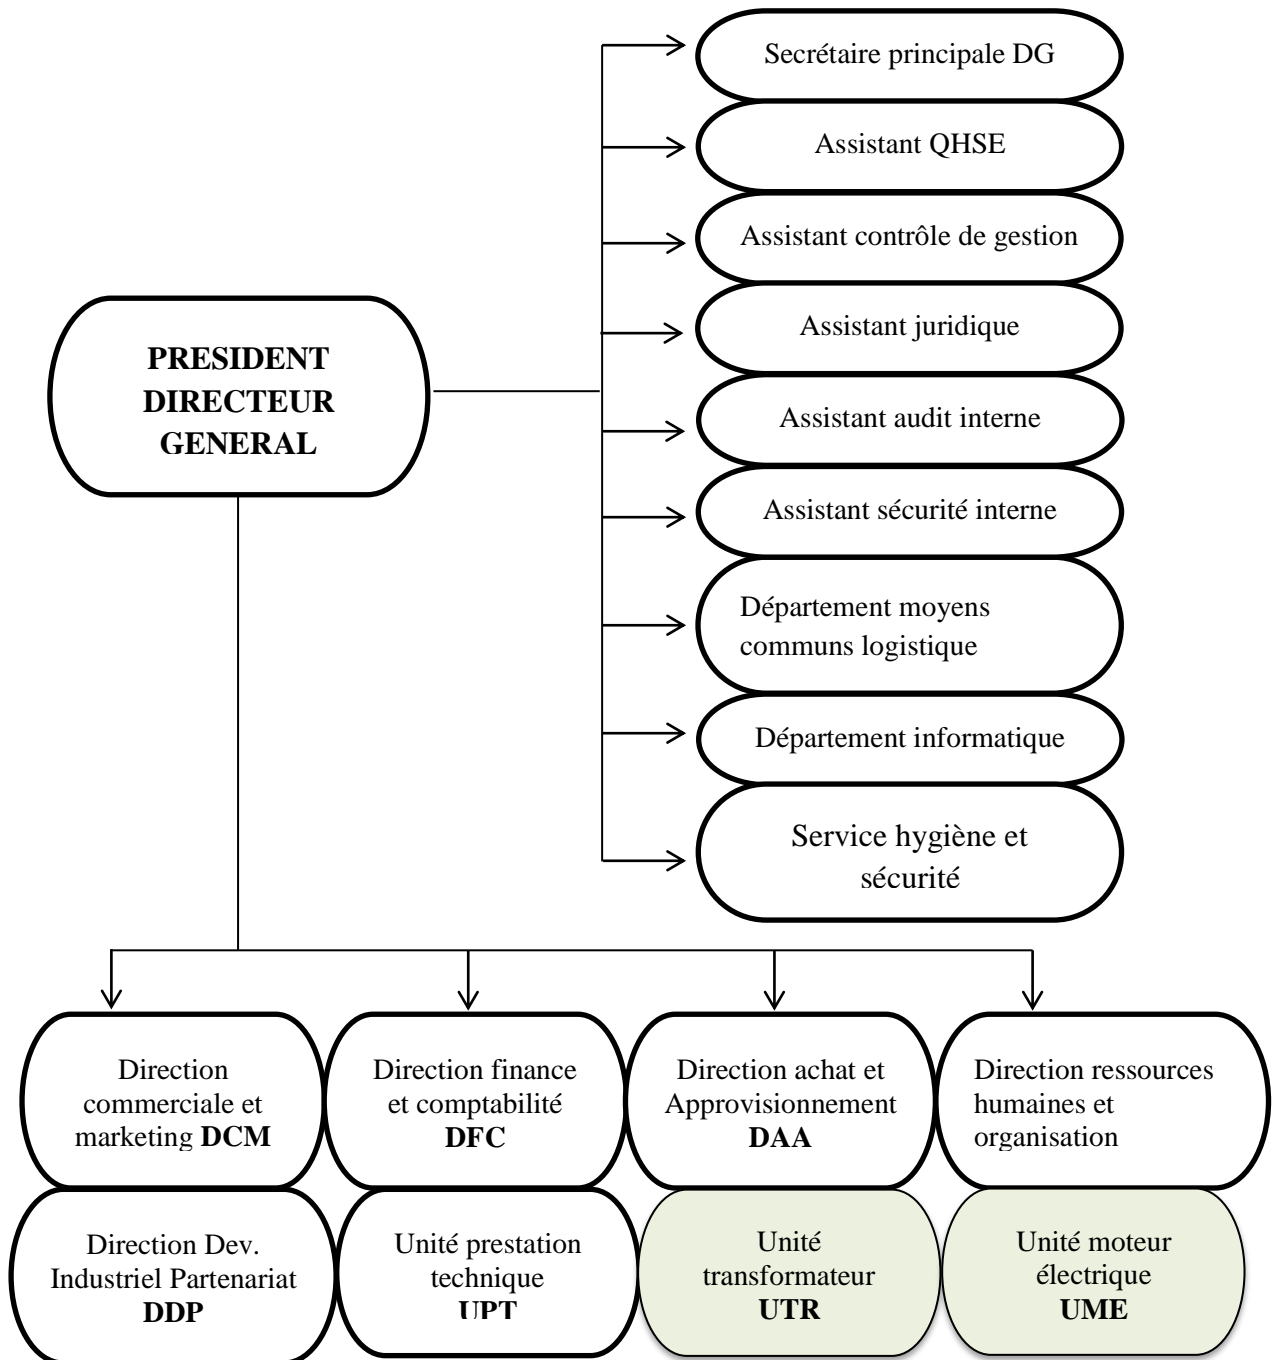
PRESIDENT DIRECTEUR GENERAL

Secrétaire principale DG

Assistant QHSE

Assistant contrôle de gestion

Assistant juridique

Assistant audit interne

Assistant sécurité interne

Département moyens communs logistique

Département informatique

Service hygiène et sécurité

Direction commerciale et marketing **DCM**

Direction finance et comptabilité **DFC**

Direction achat et Approvisionnement **DAA**

Direction ressources humaines et organisation

Direction Dev. Industriel Partenariat **DDP**

Unité prestation technique **UPT**

Unité transformateur **UTR**

Unité moteur électrique **UME**